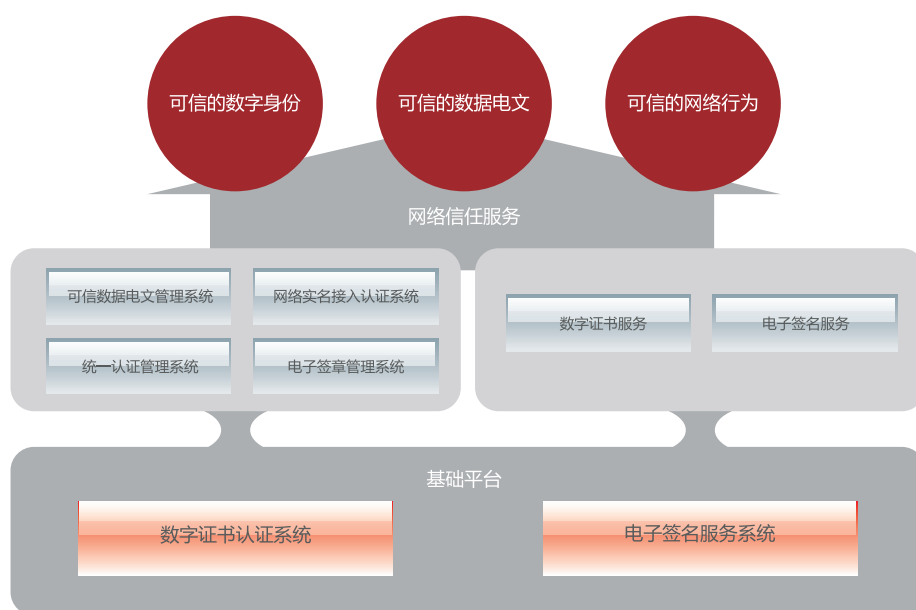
可信的数字身份

可信的数据电文

可信的网络行为

网络信任服务

可信数据电文管理系统

网络实名接入认证系统

统一认证管理系统

电子签章管理系统

数字证书服务

电子签名服务

基础平台

数字证书认证系统

电子签名服务系统